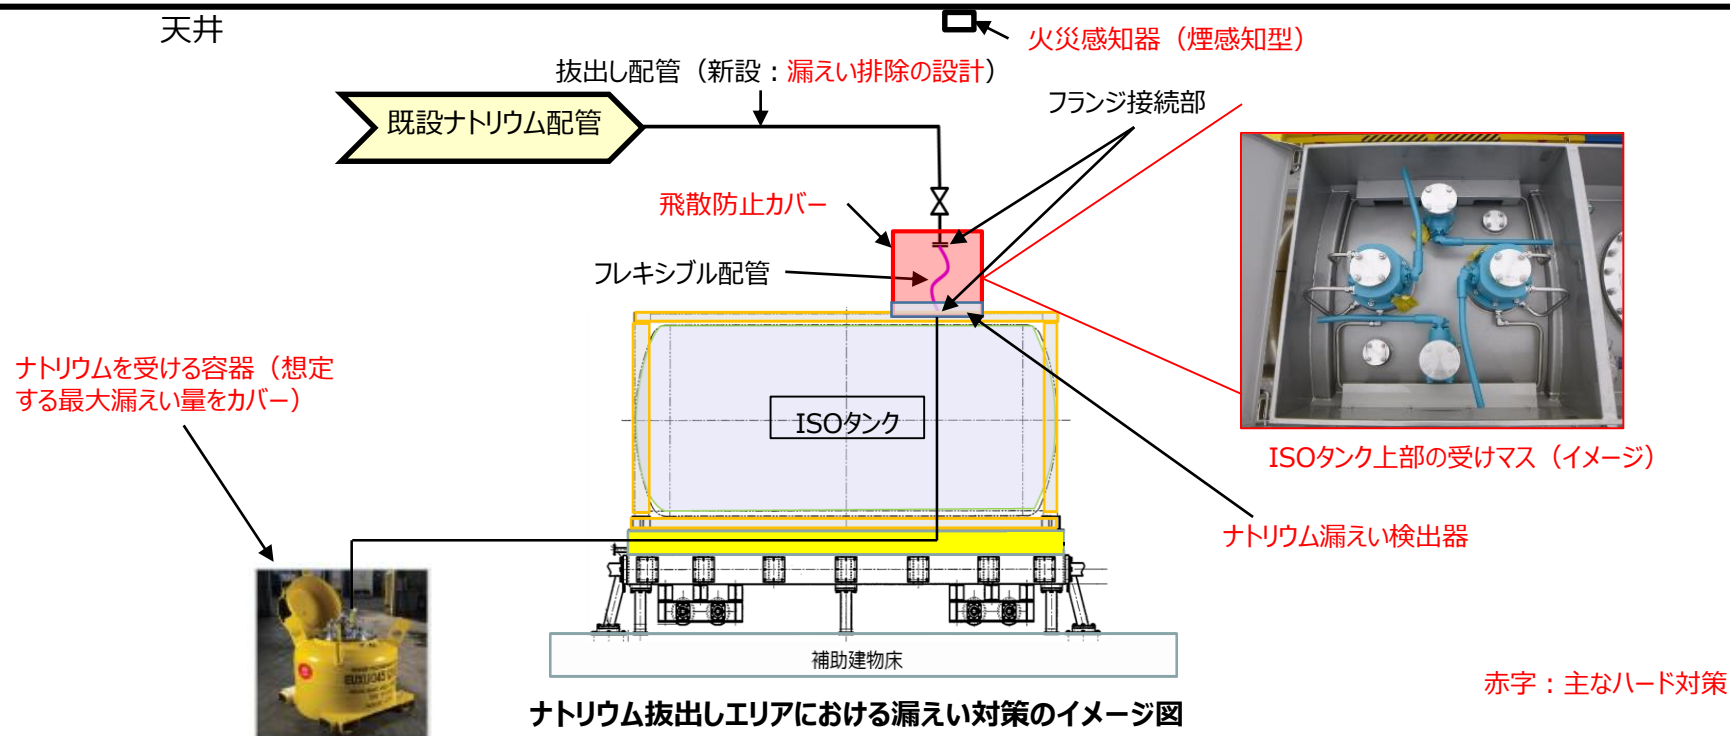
天井

火災感知器（煙感知型）

抜出し配管（新設：漏えい排除の設計）

既設ナトリウム配管

フランジ接続部

飛散防止カバー

フレキシブル配管

ナトリウムを受ける容器（想定する最大漏えい量をカバー）

ISOタンク

ISOタンク上部の受けマス（イメージ）

ナトリウム漏えい検出器

補助建物床

赤字：主なハード対策

ナトリウム抜出しエリアにおける漏えい対策のイメージ図